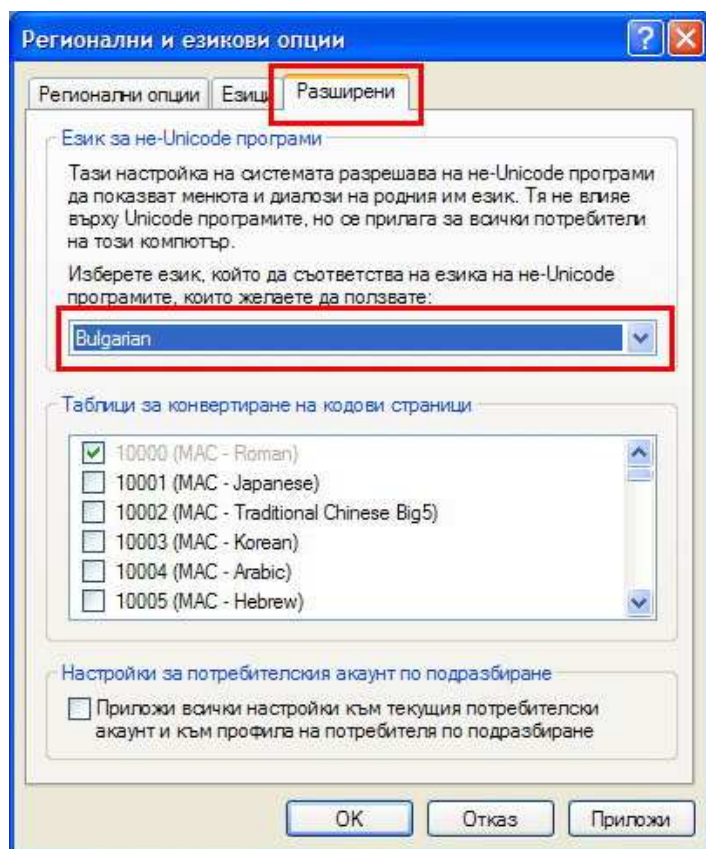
Регионални и езикови опции

Регионални опции | Езици | Разширени

Език за не-Unicode програми

Тази настройка на системата разрешава на не-Unicode програми да показват менюта и диалози на родния им език. Тя не влияе върху Unicode програмите, но се прилага за всички потребители на този компютър.

Изберете език, който да съответства на езика на не-Unicode програмите, които желаете да ползвате:

Bulgarian

Таблици за конвертиране на кодови страници

10000 (MAC - Roman)
10001 (MAC - Japanese)
10002 (MAC - Traditional Chinese Big5)
10003 (MAC - Korean)
10004 (MAC - Arabic)
10005 (MAC - Hebrew)

Настройки за потребителския акаунт по подразбиране

Приложи всички настройки към текущия потребителски акаунт и към профила на потребителя по подразбиране

OK | Отказ | Приложи